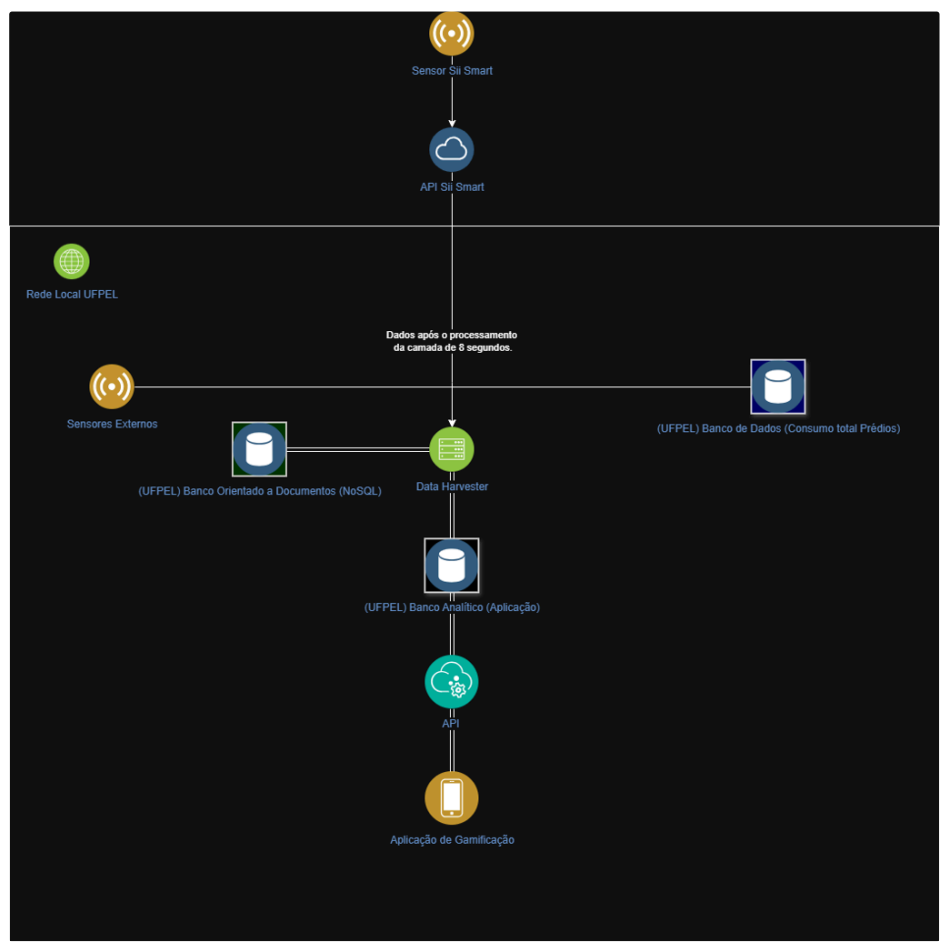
Sensor Sii Smart

API Sii Smart

Rede Local UFPEL

Dados após o processamento da camada de 8 segundos.

Sensores Externos

(UFPEL) Banco de Dados (Consumo total Prédios)

(UFPEL) Banco Orientado a Documentos (NoSQL)

Data Harvester

(UFPEL) Banco Analítico (Aplicação)

API

Aplicação de Gamificação